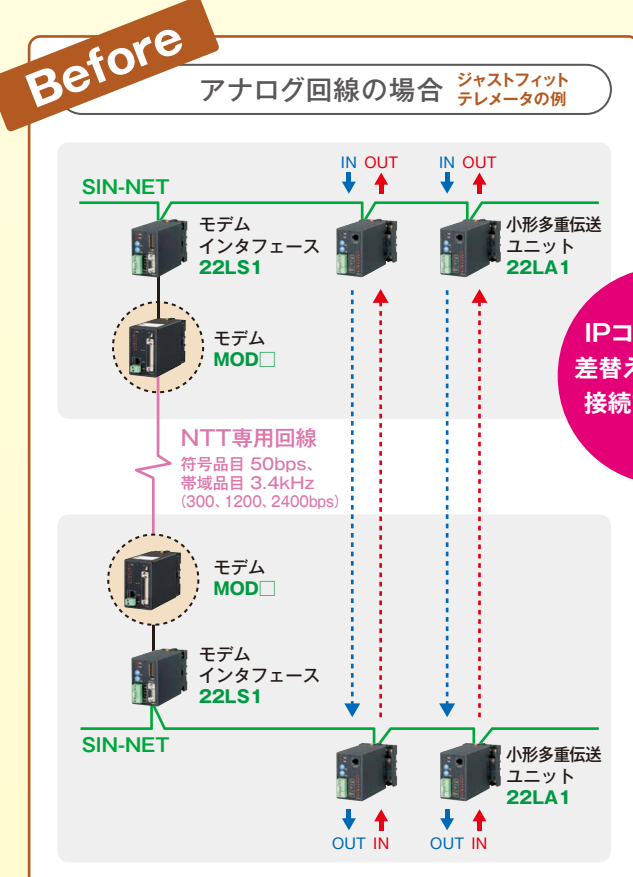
Before

アナログ回線の場合 ジャストフィット テレメータの例

IN OUT IN OUT

SIN-NET

モデム インタフェース 22LS1

小形多重伝送 ユニット 22LA1

モデム MOD□

IPコ 差替え 接続

NTT専用回線
符号品目 50bps、
帯域品目 3.4kHz
(300、1200、2400bps)

モデム MOD□

モデム インタフェース 22LS1

SIN-NET

小形多重伝送 ユニット 22LA1

OUT IN OUT IN